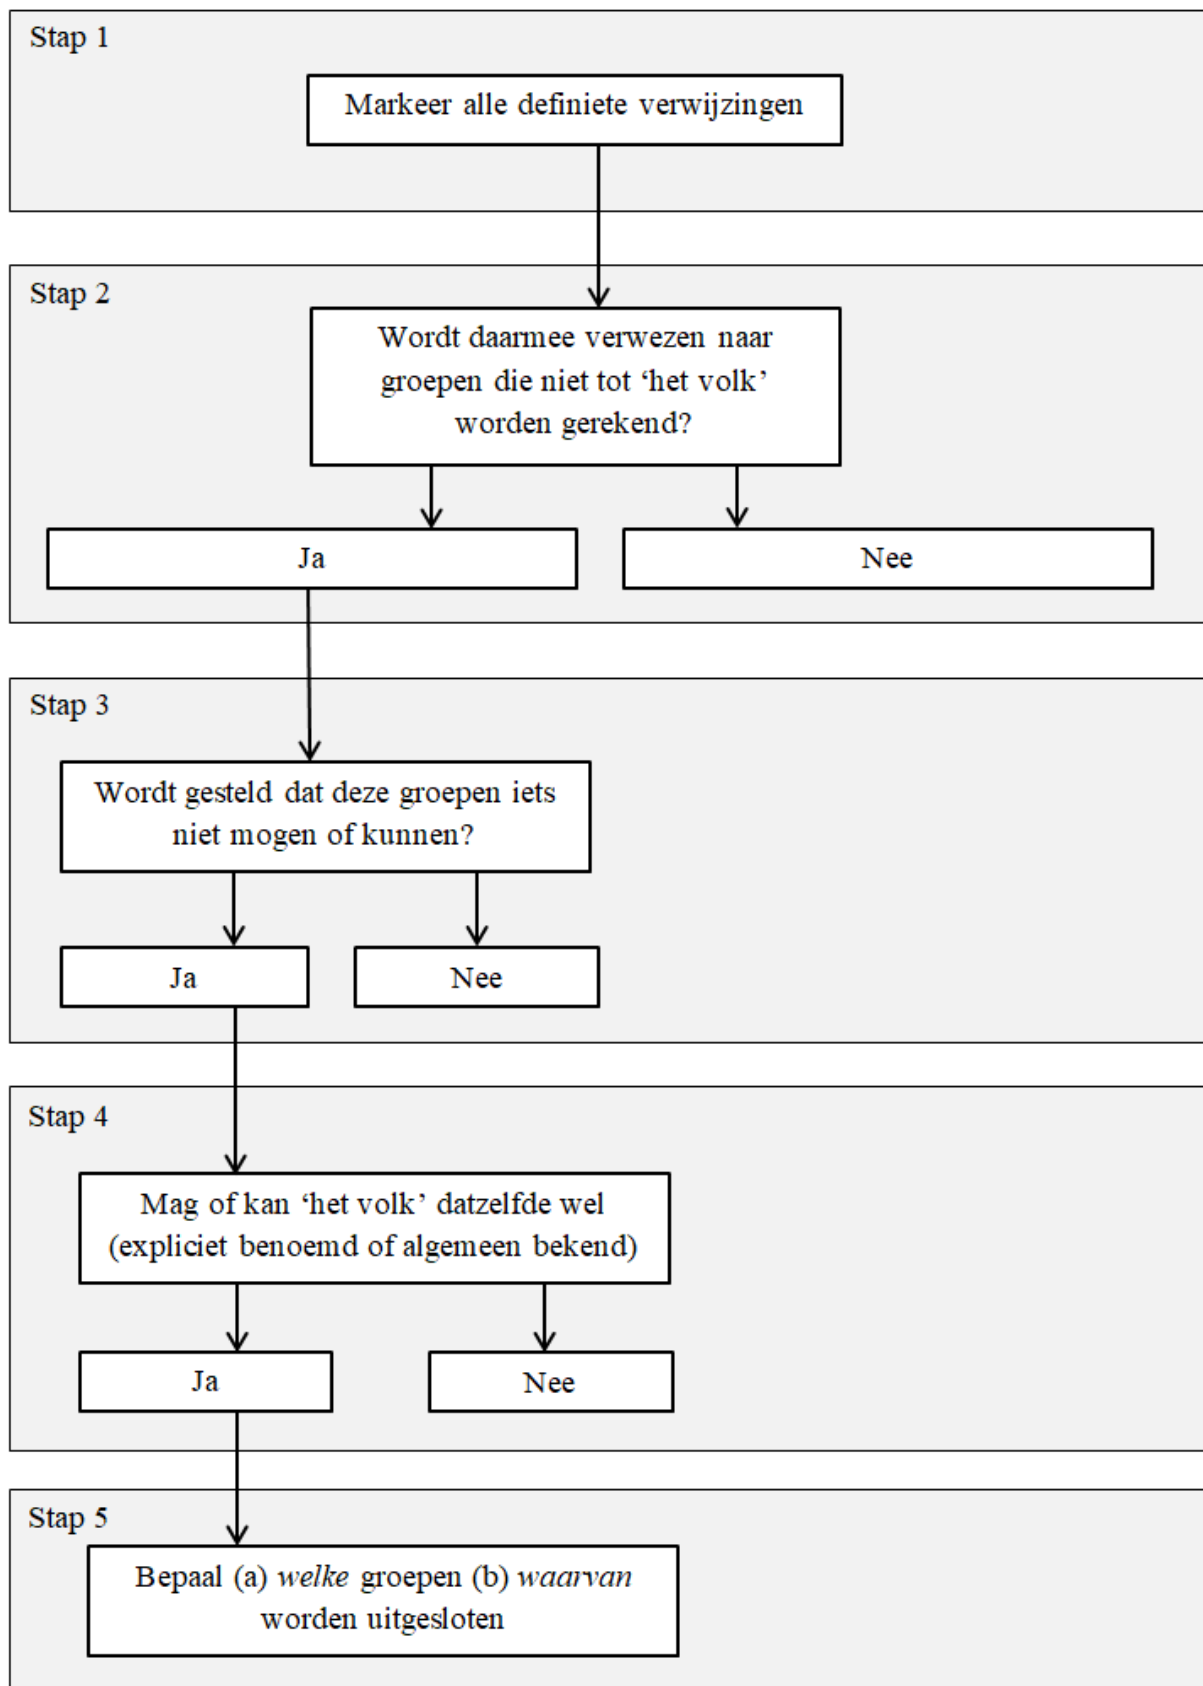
Stap 1

Markeer alle definiete verwijzingen

Stap 2

Wordt daarmee verwezen naar groepen die niet tot 'het volk' worden gerekend?

Ja

Nee

Stap 3

Wordt gesteld dat deze groepen iets niet mogen of kunnen?

Ja

Nee

Stap 4

Mag of kan 'het volk' datzelfde wel (expliciet benoemd of algemeen bekend)

Ja

Nee

Stap 5

Bepaal (a) *welke* groepen (b) *waarvan* worden uitgesloten